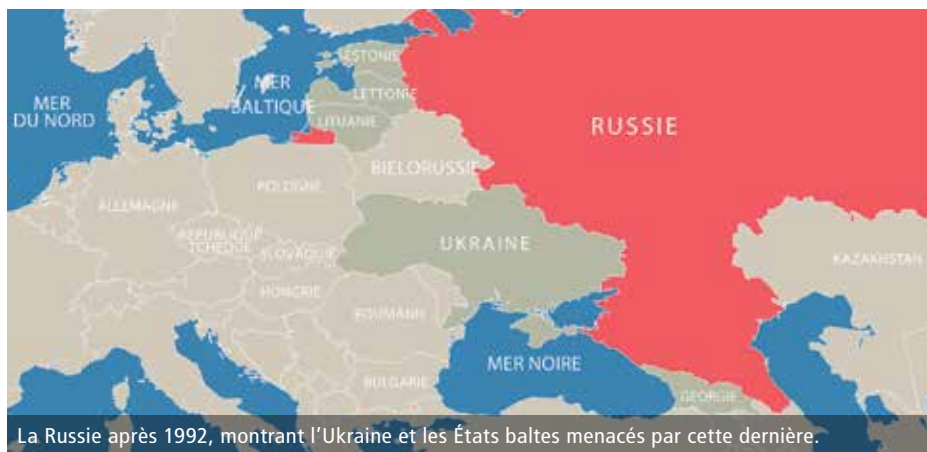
MER DU NORD

MER BALTIQUE

ESTONIE

LETTONIE

LITUANIE

RUSSIE

BIELORUSSIE

POLOGNE

ALLEMAGNE

REPUBLIQUE TCHEQUE

SLOVAQUIE

UKRAINE

HONGRIE

ROUMANIE

KAZAKHSTAN

MER NOIRE

BULGARIE

GEORGIE

La Russie après 1992, montrant l'Ukraine et les États baltes menacés par cette dernière.